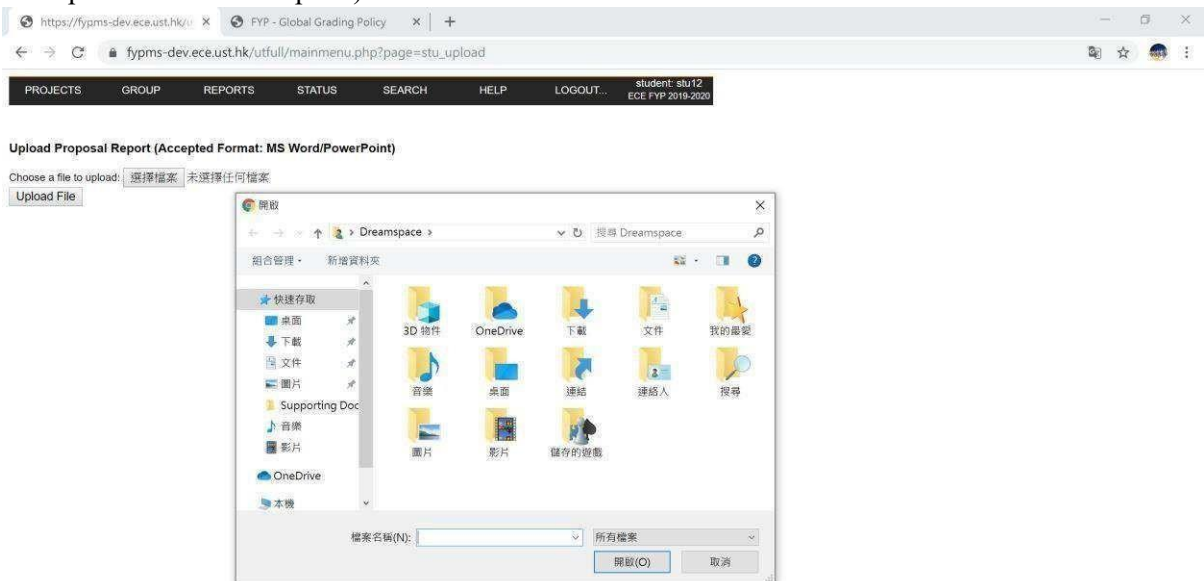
https://fypms-dev.ece.ust.hk/u
FYP - Global Grading Policy
fypms-dev.ece.ust.hk/utfull/mainmenu.php?page=stu_upload

PROJECTS GROUP REPORTS STATUS SEARCH HELP LOGOUT... student: stu12 ECE FYP 2019-2020

Upload Proposal Report (Accepted Format: MS Word/PowerPoint)

Choose a file to upload: 選擇檔案 未選擇任何檔案
Upload File

開啟
Dreamspace
搜尋 Dreamspace
組合管理 新增資料夾
快速存取
桌面
下載
文件
圖片
Supporting Doc
音樂
影片
OneDrive
本機
3D 物件
OneDrive
下載
文件
我的最愛
音樂
桌面
連結
連絡人
搜尋
圖片
影片
儲存的遊戲
檔案名稱(N):
所有檔案
開啟(O)
取消